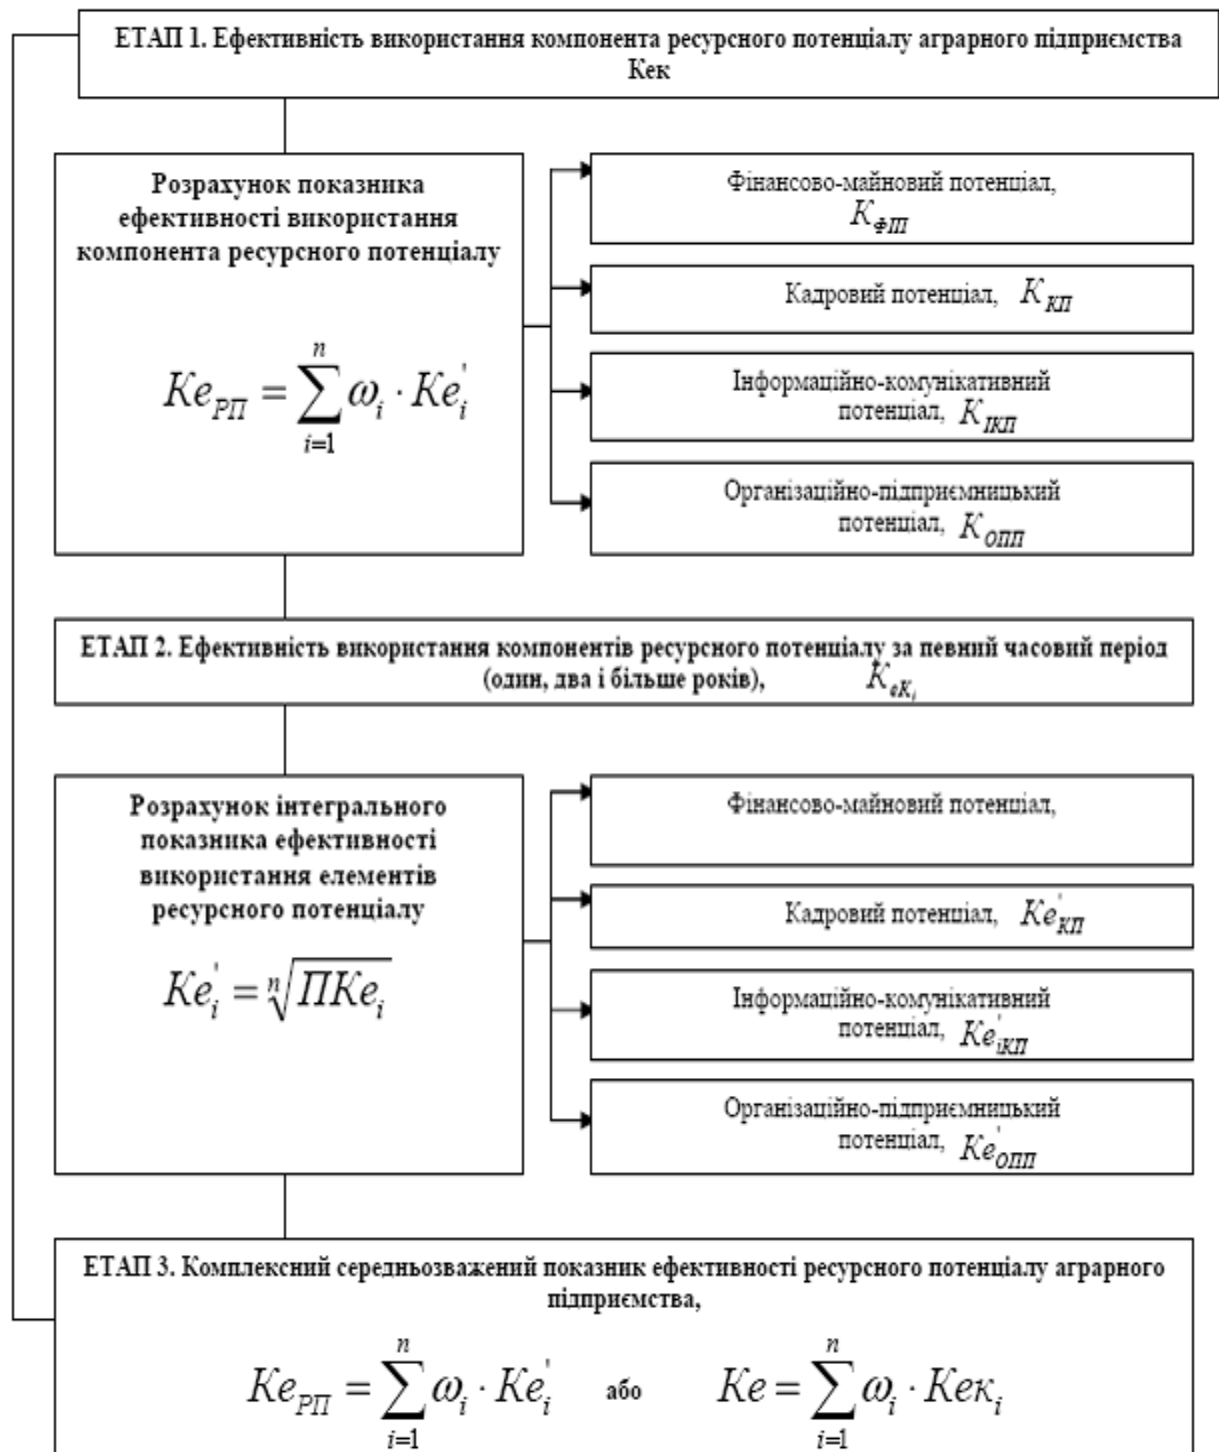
ЕТАП 1. Ефективність використання компонента ресурсного потенціалу аграрного підприємства Кек

Розрахунок показника ефективності використання компонента ресурсного потенціалу

$Ke_{РП} = \sum_{i=1}^{n} \omega_i \cdot Ke_i^{'}$

Фінансово-майновий потенціал, $K_{ФП}$

Кадровий потенціал, $K_{КП}$

Інформаційно-комунікативний потенціал, $K_{ІКП}$

Організаційно-підприємницький потенціал, $K_{ОПП}$

ЕТАП 2. Ефективність використання компонентів ресурсного потенціалу за певний часовий період (один, два і більше років), $K_{eK_i}$

Розрахунок інтегрального показника ефективності використання елементів ресурсного потенціалу

$Ke_i^{'} = \sqrt[n]{ПKe_i}$

Фінансово-майновий потенціал,

Кадровий потенціал, $Ke_{КП}^{'}$

Інформаційно-комунікативний потенціал, $Ke_{ІКП}^{'}$

Організаційно-підприємницький потенціал, $Ke_{ОПП}^{'}$

ЕТАП 3. Комплексний середньозважений показник ефективності ресурсного потенціалу аграрного підприємства,

$Ke_{РП} = \sum_{i=1}^{n} \omega_i \cdot Ke_i^{'}$ або $Ke = \sum_{i=1}^{n} \omega_i \cdot Ke\kappa_i$